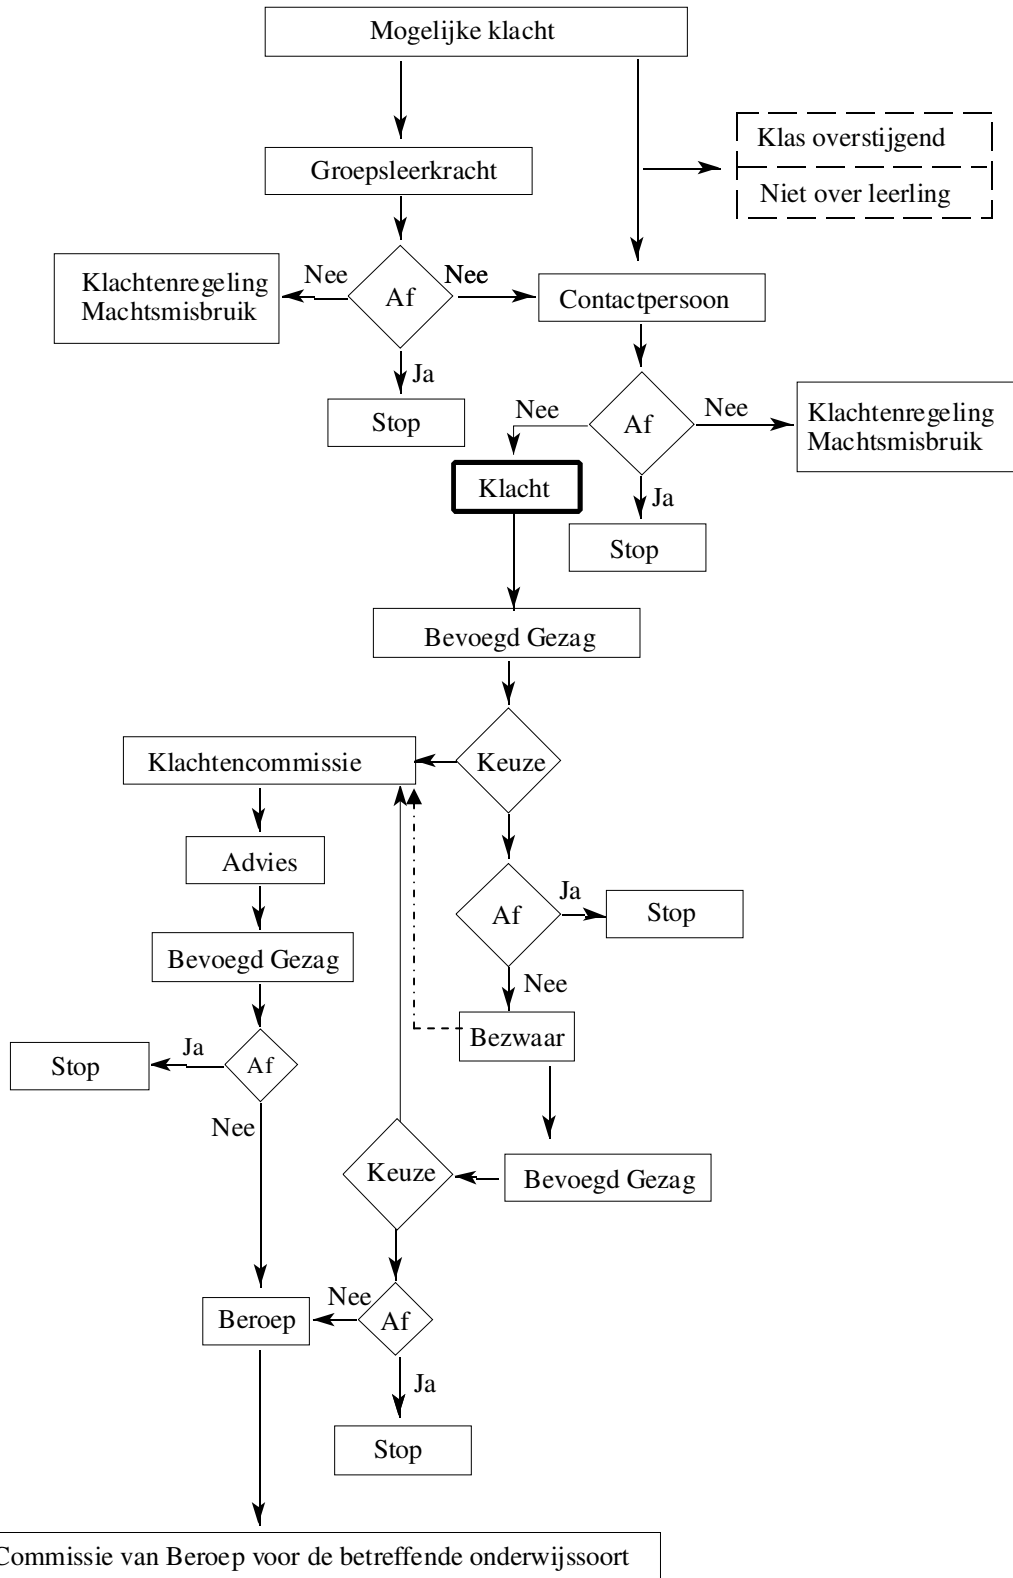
Mogelijke klacht

Groepsleerkracht

Klas overstijgend

Niet over leerling

Klachtenregeling Machtsmisbruik

Nee

Af

Nee

Contactpersoon

Ja

Stop

Nee

Af

Nee

Klachtenregeling Machtsmisbruik

Klacht

Ja

Stop

Bevoegd Gezag

Klachtencommissie

Keuze

Advies

Af

Ja

Stop

Bevoegd Gezag

Nee

Bezwaar

Stop

Ja

Af

Nee

Keuze

Bevoegd Gezag

Nee

Beroep

Af

Ja

Stop

Commissie van Beroep voor de betreffende onderwijssoort